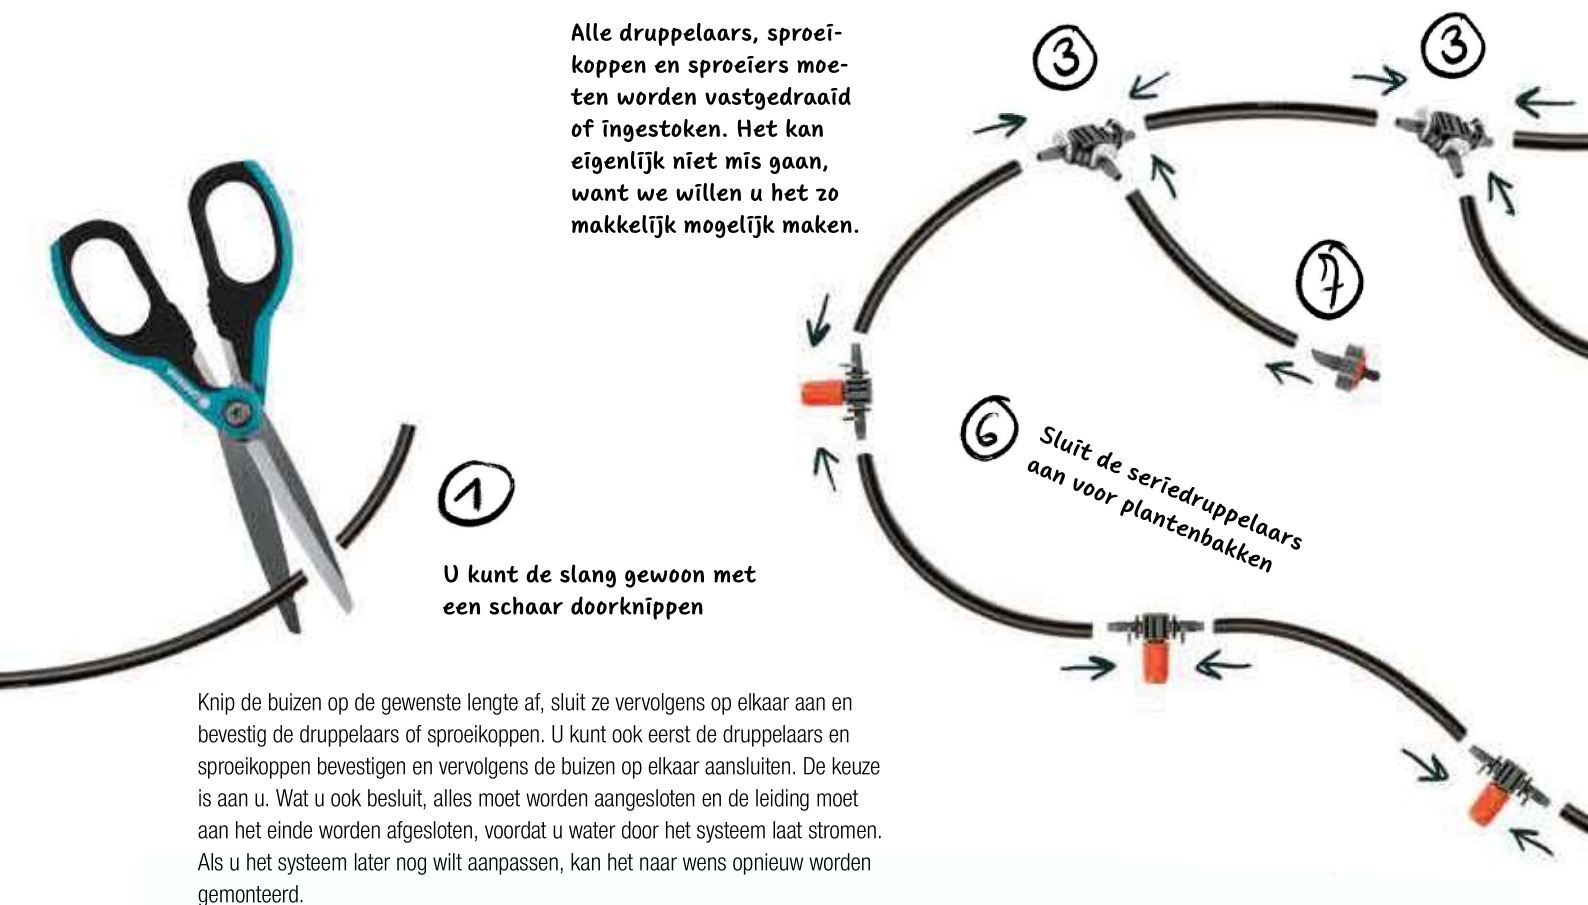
Alle druppelaars, sproeikoppen en sproeiers moeten worden vastgedraaid of ingestoken. Het kan eigenlijk niet mis gaan, want we willen u het zo makkelijk mogelijk maken.

3

3

7

6

Sluit de seriedruppelaars aan voor plantenbakken

1

U kunt de slang gewoon met een schaar doorknippen

Knip de buizen op de gewenste lengte af, sluit ze vervolgens op elkaar aan en bevestig de druppelaars of sproeikoppen. U kunt ook eerst de druppelaars en sproeikoppen bevestigen en vervolgens de buizen op elkaar aansluiten. De keuze is aan u. Wat u ook besluit, alles moet worden aangesloten en de leiding moet aan het einde worden afgesloten, voordat u water door het systeem laat stromen. Als u het systeem later nog wilt aanpassen, kan het naar wens opnieuw worden gemonteerd.